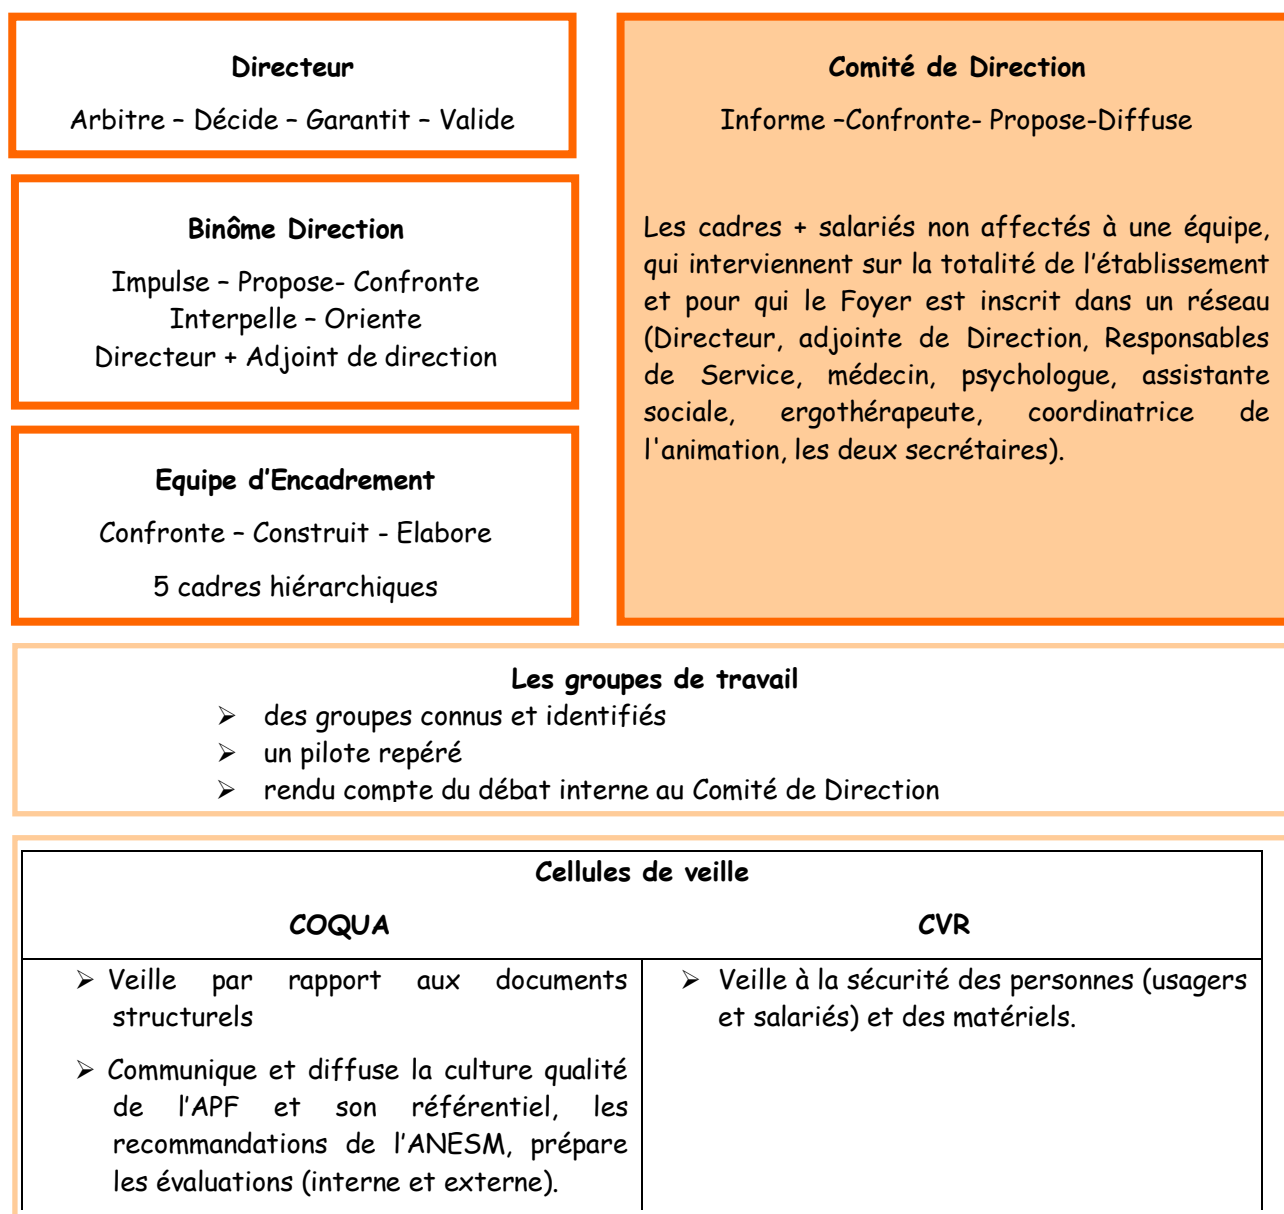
**Directeur**

Arbitre – Décide – Garantit – Valide

**Binôme Direction**

Impulse – Propose- Confronte
Interpelle – Oriente
Directeur + Adjoint de direction

**Equipe d'Encadrement**

Confronte – Construit - Elabore

5 cadres hiérarchiques

**Comité de Direction**

Informe –Confronte- Propose-Diffuse

Les cadres + salariés non affectés à une équipe, qui interviennent sur la totalité de l'établissement et pour qui le Foyer est inscrit dans un réseau (Directeur, adjointe de Direction, Responsables de Service, médecin, psychologue, assistante sociale, ergothérapeute, coordinatrice de l'animation, les deux secrétaires).

**Les groupes de travail**

- des groupes connus et identifiés
- un pilote repéré
- rendu compte du débat interne au Comité de Direction

**Cellules de veille**

| COQUA | CVR |
|---|---|
| ➢ Veille par rapport aux documents structurels<br>➢ Communique et diffuse la culture qualité de l'APF et son référentiel, les recommandations de l'ANESM, prépare les évaluations (interne et externe). | ➢ Veille à la sécurité des personnes (usagers et salariés) et des matériels. |